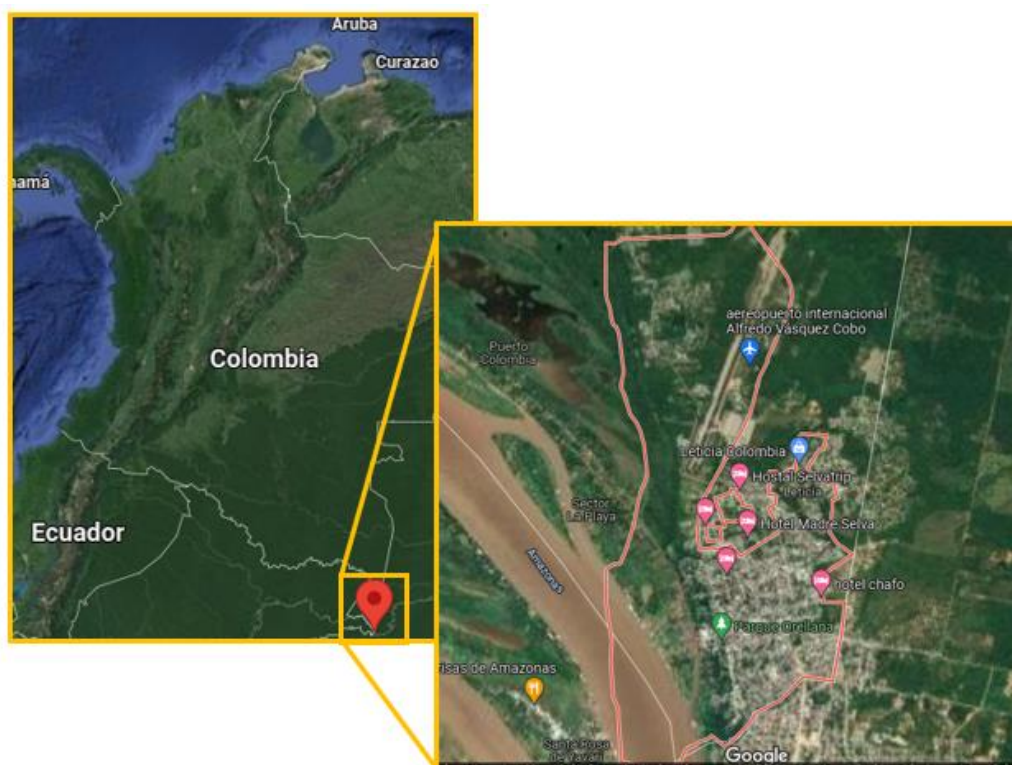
Aruba
Curazao
namá
Colombia
Ecuador

aereopuerto internacional Alfredo Vasquez Cobo
Puerto Colombia
Leticia Colombia
Hostal Selvatrip
Leticia
Sector La Playa
Hotel Madre Selva
Amazonas
hotel chafo
Parque Orellana
risas de Amazonas
Santa Rosa de Yavarí
Google